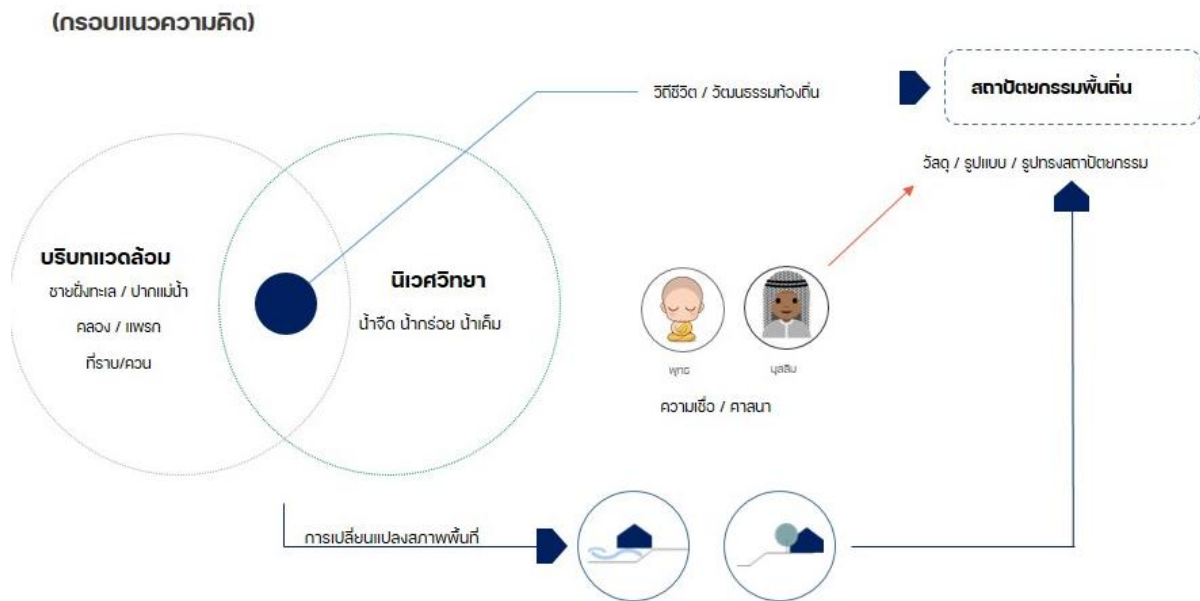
(กรอบแนวความคิด)

วิถีชีวิต / วัฒนธรรมท้องถิ่น

สถาปัตยกรรมพื้นถิ่น

วัสดุ / รูปแบบ / รูปทรงสถาปัตยกรรม

บริบทแวดล้อม
ชายฝั่งทะเล / ปากแม่น้ำ
คลอง / แพรก
ที่ราบ/ควน

นิเวศวิทยา
น้ำจืด น้ำกร่อย น้ำเค็ม

พุทธ
มุสลิม
ความเชื่อ / ศาสนา

การเปลี่ยนแปลงสภาพพื้นที่